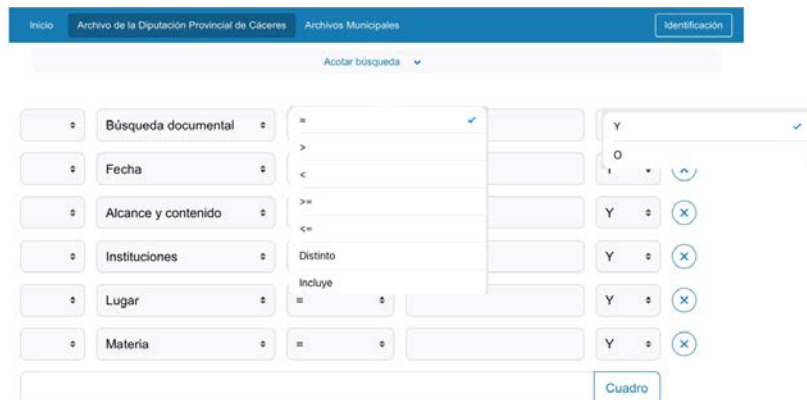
Inicio Archivo de la Diputación Provincial de Cáceres Archivos Municipales Identificación

Acotar búsqueda

Búsqueda documental
Fecha
Alcance y contenido
Instituciones
Lugar
Materia

=
>
<
>=
<=
Distinto
Incluye

=
=

Y
O

Y
Y
Y
Y

Cuadro